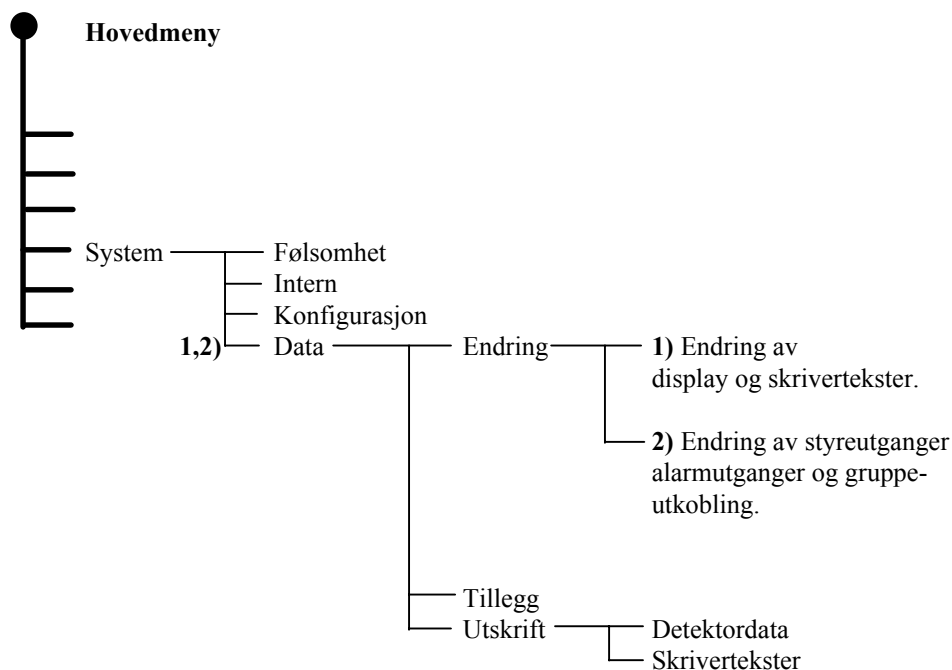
Hovedmeny

System

Følsomhet

Intern

Konfigurasjon

1,2) Data

Endring

1) Endring av display og skrivertekster.

2) Endring av styreutganger alarmutganger og gruppe-utkobling.

Tillegg

Utskrift

Detektordata

Skrivertekster